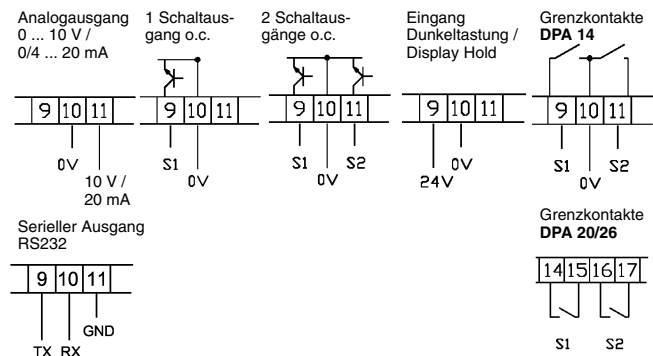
Analogausgang
0 ... 10 V /
0/4 ... 20 mA

| 9 | 10 | 11 |
|---|---|---|

0V
10 V /
20 mA

1 Schaltausgang o.c.

| 9 | 10 | 11 |
|---|---|---|

S1
0V

2 Schaltausgänge o.c.

| 9 | 10 | 11 |
|---|---|---|

S1
0V
S2

Eingang
Dunkeltastung /
Display Hold

| 9 | 10 | 11 |
|---|---|---|

24V
0V

Grenzkontakte
**DPA 14**

| 9 | 10 | 11 |
|---|---|---|

S1
0V
S2

Serieller Ausgang
RS232

| 9 | 10 | 11 |
|---|---|---|

TX RX
GND

Grenzkontakte
**DPA 20/26**

| 14 | 15 | 16 | 17 |
|---|---|---|---|

S1
S2